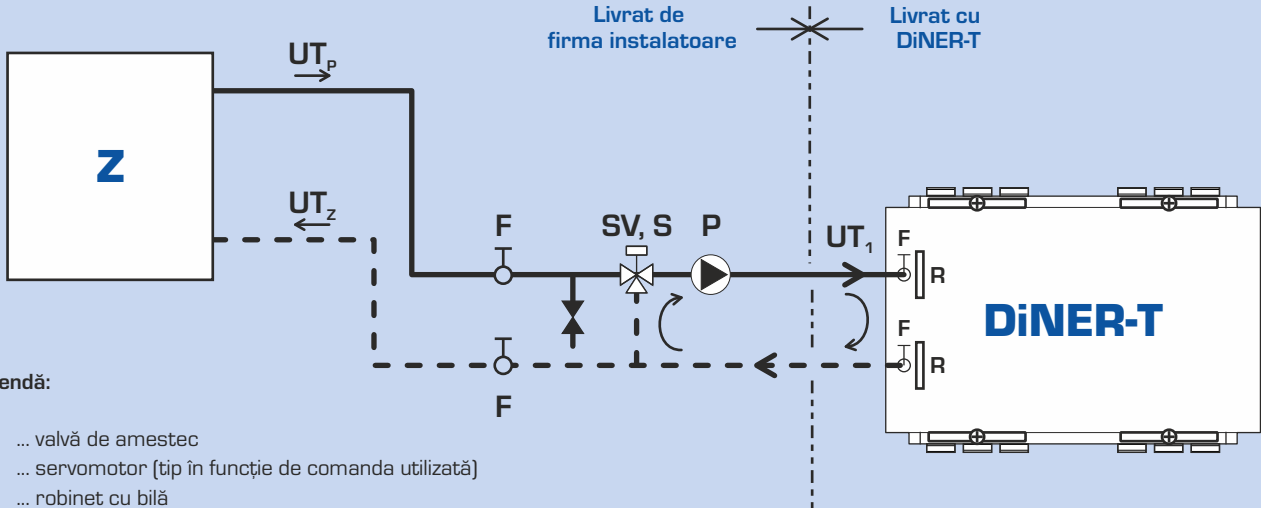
Livrat de firma instalatoare

Livrat cu DiNER-T

Z

$UT_P$

$UT_Z$

F

SV, S

P

$UT_1$

F

R

F

R

DiNER-T

F

endă:

... valvă de amestec

... servomotor (tip în funcție de comanda utilizată)

... robinet cu bilă